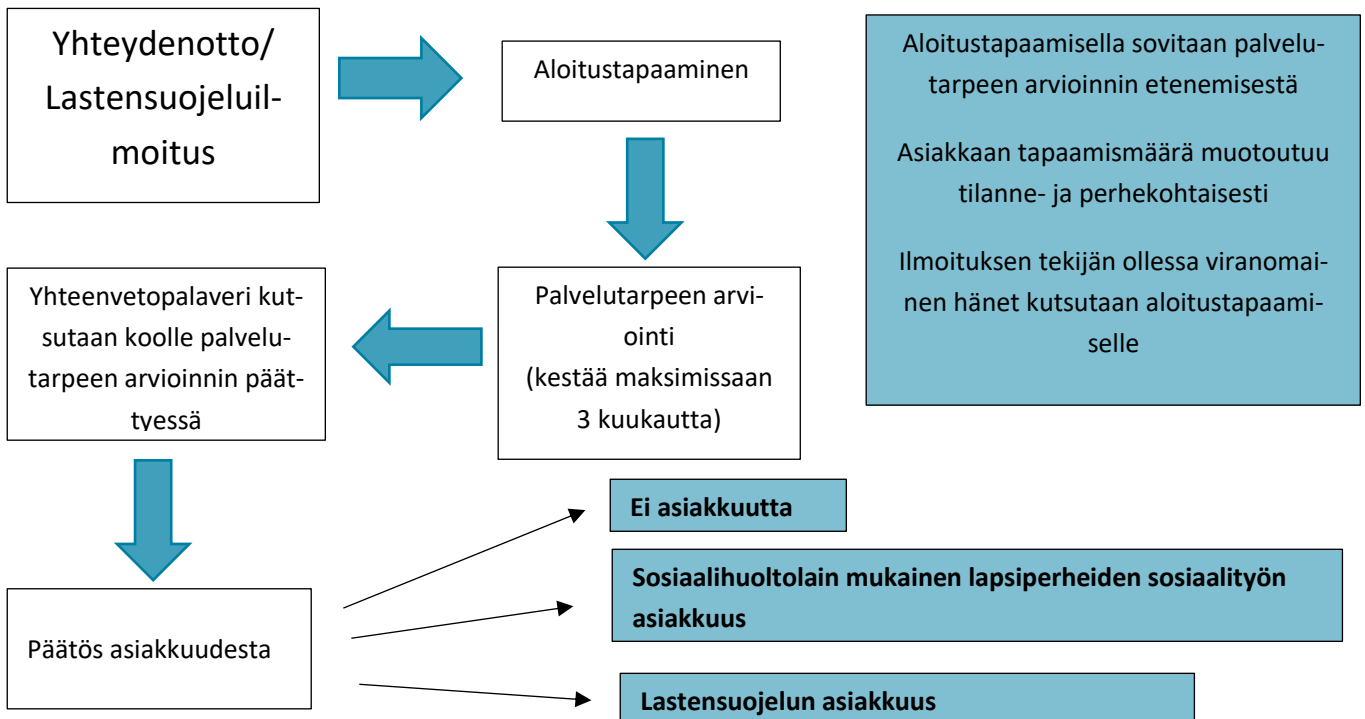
Yhteydenotto/ Lastensuojeluilmoitus

Aloitustapaaminen

Aloitustapaamisella sovitaan palvelutarpeen arvioinnin etenemisestä

Asiakkaan tapaamismäärä muotoutuu tilanne- ja perhekohtaisesti

Ilmoituksen tekijän ollessa viranomainen hänet kutsutaan aloitustapaamiselle

Yhteenvetopalaveri kutsutaan koolle palvelutarpeen arvioinnin päättyessä

Palvelutarpeen arviointi (kestää maksimissaan 3 kuukautta)

Ei asiakkuutta

Sosiaalihuoltolain mukainen lapsiperheiden sosiaalityön asiakkuus

Päätös asiakkuudesta

Lastensuojelun asiakkuus